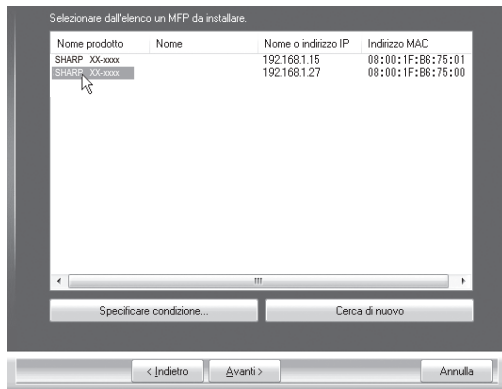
Selezionare dall'elenco un MFP da installare.

| Nome prodotto | Nome | Nome o indirizzo IP | Indirizzo MAC |
|---|---|---|---|
| SHARP XX-xxxx | | 192.168.1.15 | 08:00:1F:B6:75:01 |
| SHARP XX-xxxx | | 192.168.1.27 | 08:00:1F:B6:75:00 |

Specificare condizione...

Cerca di nuovo

< Indietro

Avanti >

Annulla